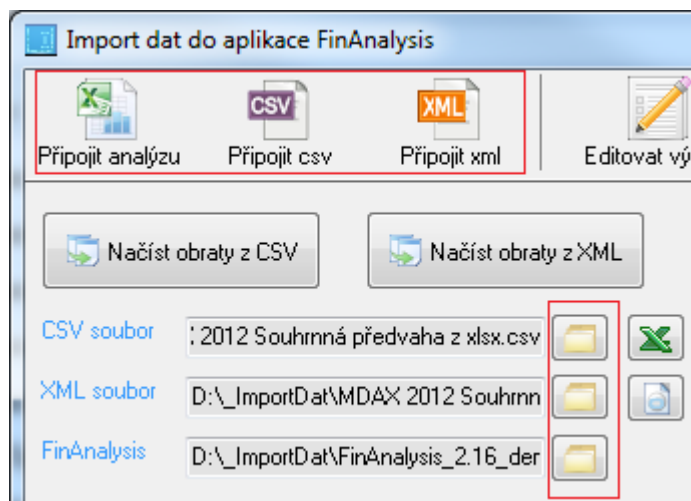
Import dat do aplikace FinAnalysis

CSV

XML

Připojit analýzu

Připojit csv

Připojit xml

Editovat vý

Načíst obraty z CSV

Načíst obraty z XML

CSV soubor

: 2012 Souhrnná předvaha z xlsx.csv

XML soubor

D:\_ImportDat\MDAX 2012 Souhrnn

FinAnalysis

D:\_ImportDat\FinAnalysis_2.16_der